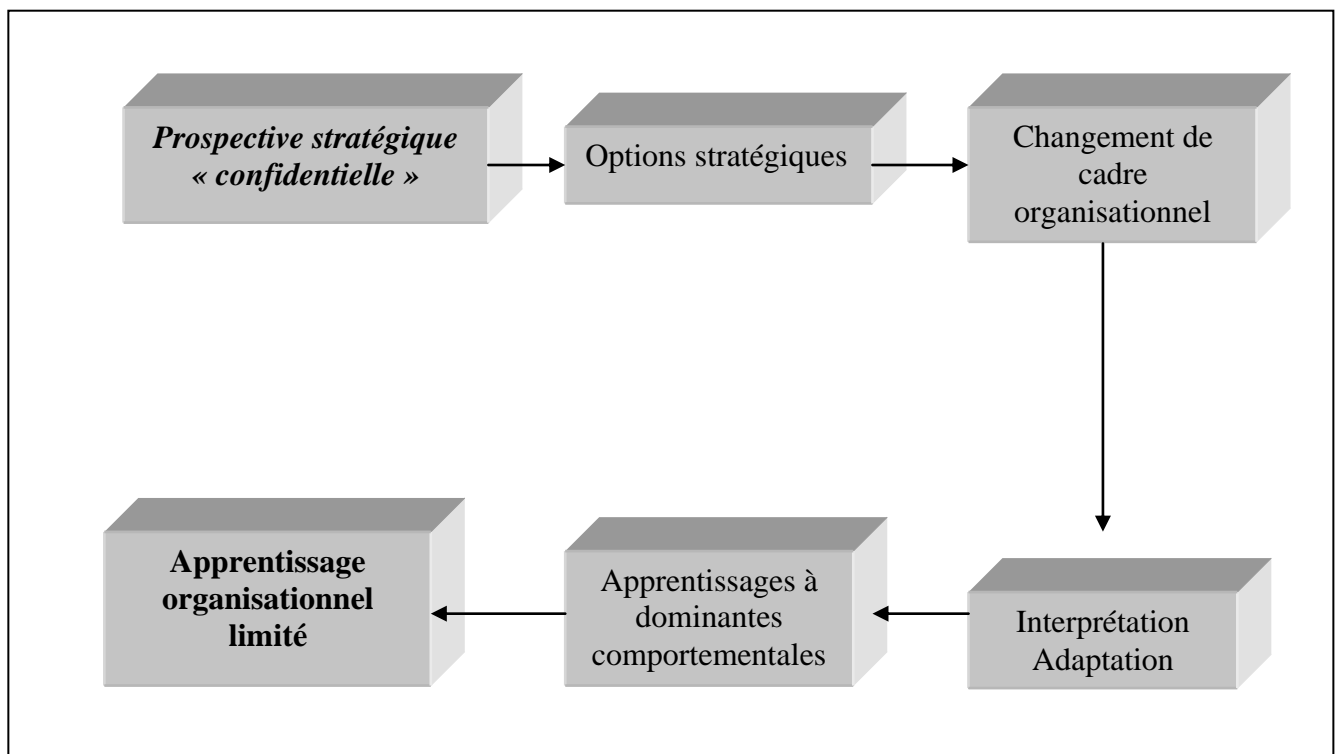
Prospective stratégique « confidentielle »

Options stratégiques

Changement de cadre organisationnel

Interprétation Adaptation

Apprentissages à dominantes comportementales

Apprentissage organisationnel limité